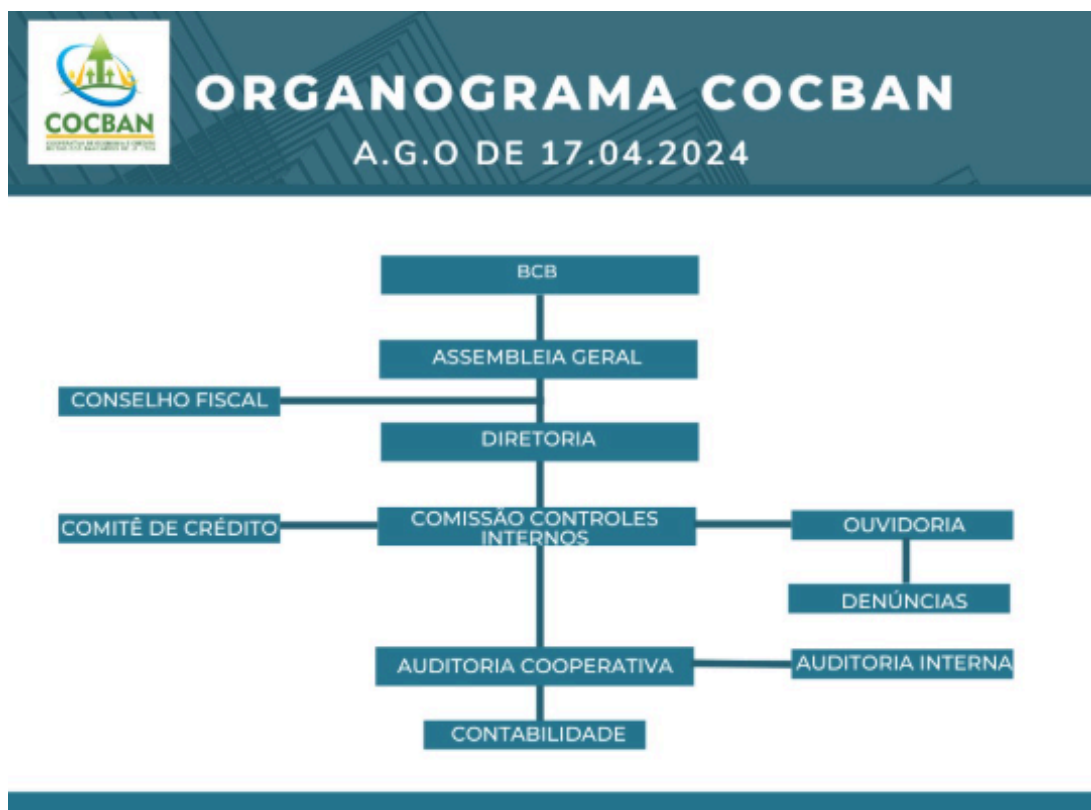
COCBAN
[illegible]

ORGANOGRAMA COCBAN
A.G.O DE 17.04.2024

BCB
ASSEMBLEIA GERAL
CONSELHO FISCAL
DIRETORIA
COMITÊ DE CRÉDITO
COMISSÃO CONTROLES INTERNOS
OUVIDORIA
DENÚNCIAS
AUDITORIA COOPERATIVA
AUDITORIA INTERNA
CONTABILIDADE